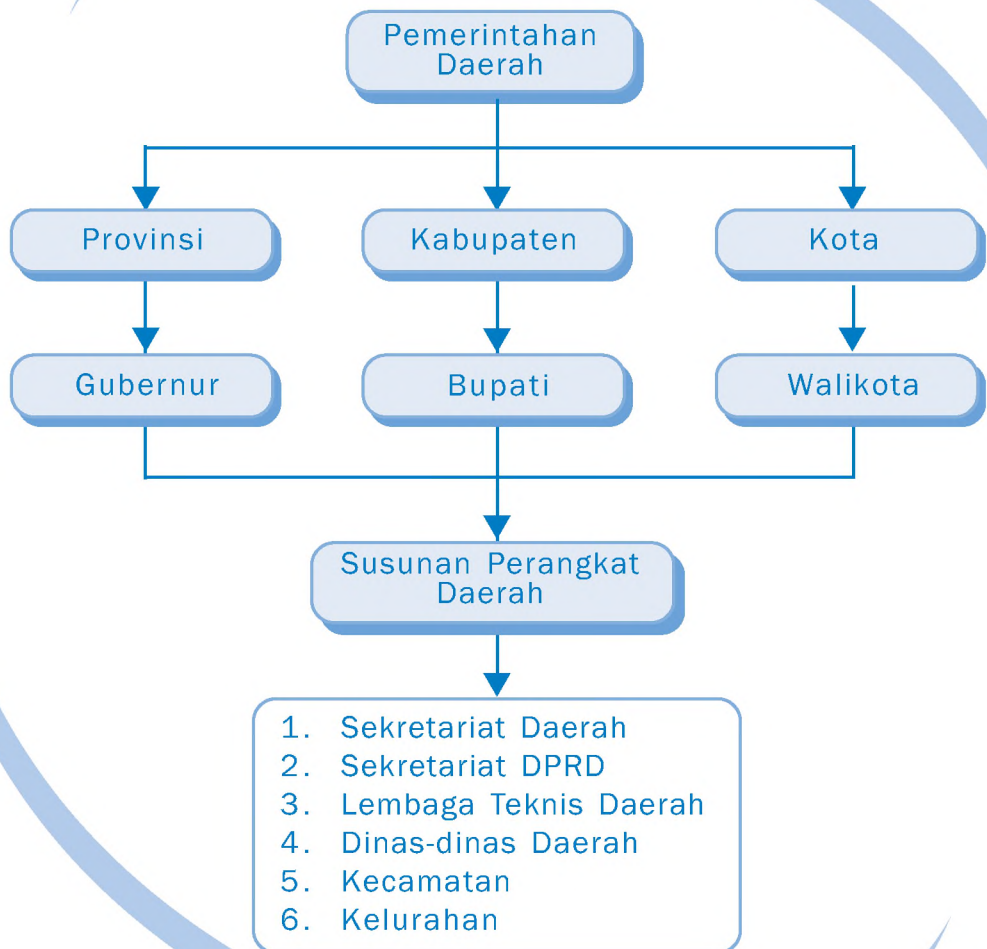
Pemerintahan Daerah

Provinsi

Kabupaten

Kota

Gubernur

Bupati

Walikota

Susunan Perangkat Daerah

1. Sekretariat Daerah
2. Sekretariat DPRD
3. Lembaga Teknis Daerah
4. Dinas-dinas Daerah
5. Kecamatan
6. Kelurahan